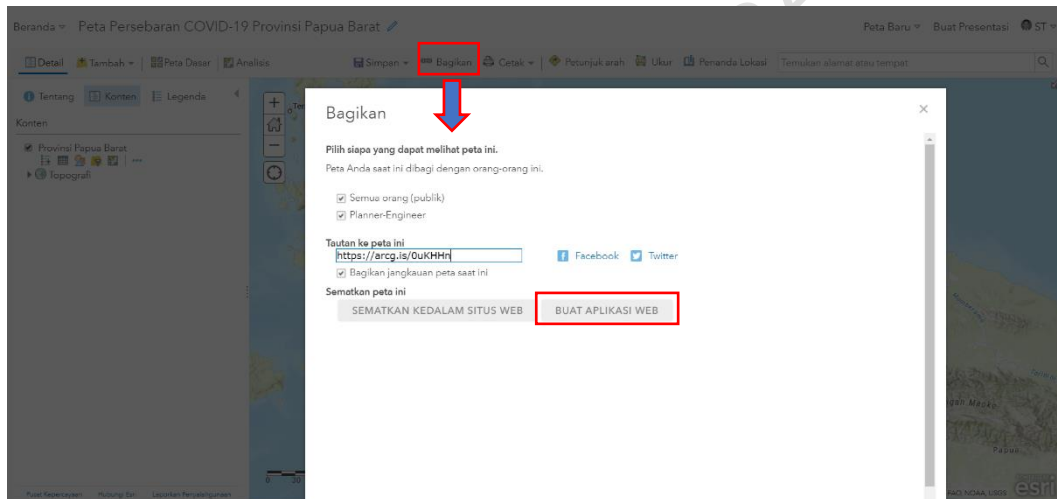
Beranda ▾ Peta Persebaran COVID-19 Provinsi Papua Barat

Peta Baru ▾ Buat Presentasi ST ▾

Detail | Tambah ▾ | Peta Dasar | Analisis

Simpan ▾ | Bagikan | Cetak ▾ | Petunjuk arah | Ukur | Penanda Lokasi | Temukan alamat atau tempat

Tentang | Konten | Legenda

Konten

Provinsi Papua Barat

Topografi

Bagikan

Pilih siapa yang dapat melihat peta ini.

Peta Anda saat ini dibagi dengan orang-orang ini.

Semua orang (publik)

Planner-Engineer

Tautan ke peta ini

https://arcg.is/0uKHHn

Facebook Twitter

Bagikan jangkauan peta saat ini

Sematkan peta ini

SEMATKAN KEDALAM SITUS WEB

BUAT APLIKASI WEB

esri